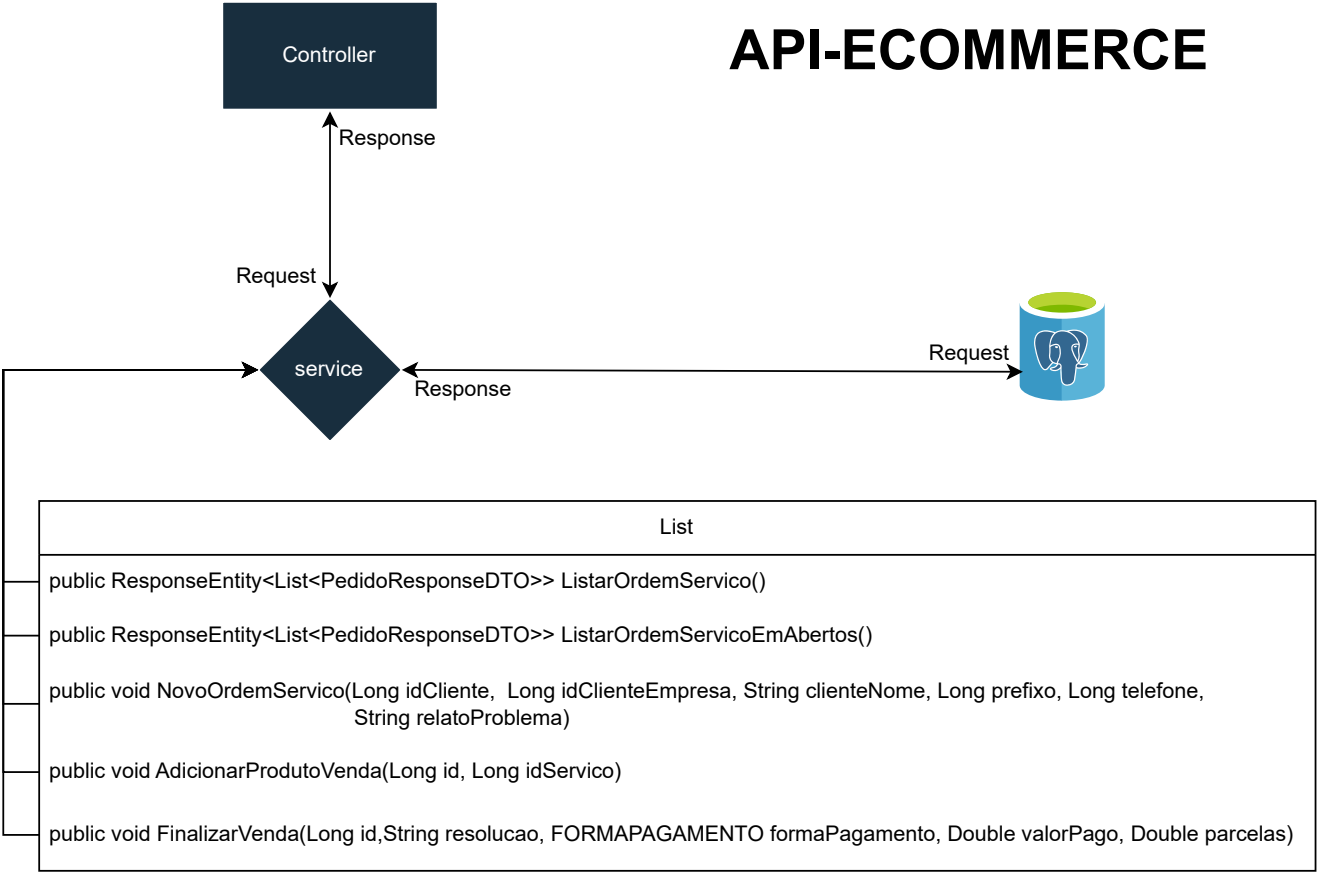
Controller

API-ECOMMERCE

Response

Request

service

Request

Response

List

public ResponseEntity<List<PedidoResponseDTO>> ListarOrdemServico()

public ResponseEntity<List<PedidoResponseDTO>> ListarOrdemServicoEmAbertos()

public void NovoOrdemServico(Long idCliente, Long idClienteEmpresa, String clienteNome, Long prefixo, Long telefone, String relatoProblema)

public void AdicionarProdutoVenda(Long id, Long idServico)

public void FinalizarVenda(Long id,String resolucao, FORMAPAGAMENTO formaPagamento, Double valorPago, Double parcelas)